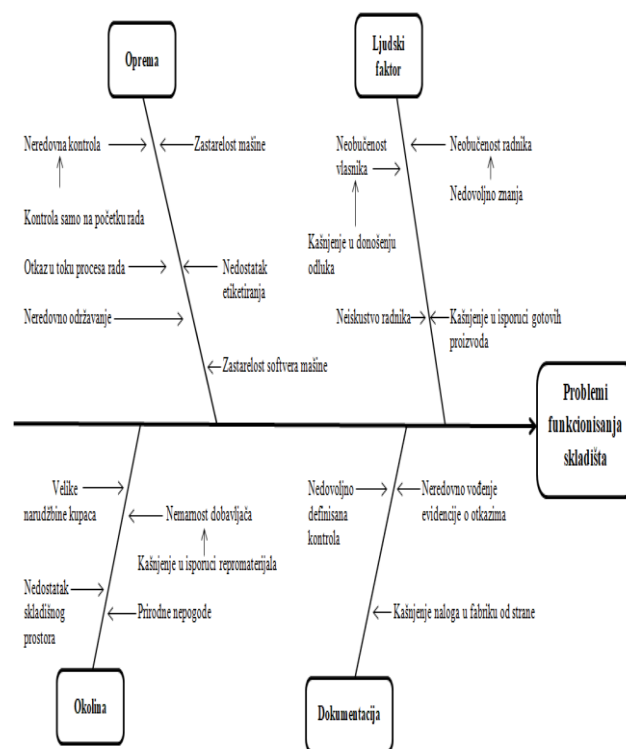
Oprema

Neredovna kontrola

Zastarelost mašine

Kontrola samo na početku rada

Otkaz u toku procesa rada

Nedostatak etiketiranja

Neredovno održavanje

Zastarelost softvera mašine

Ljudski faktor

Neobučenost vlasnika

Neobučenost radnika

Nedovoljno znanja

Kašnjenje u donošenju odluka

Neiskustvo radnika

Kašnjenje u isporuci gotovih proizvoda

Problemi funkcionisanja skladišta

Velike narudžbine kupaca

Nemarnost dobavljača

Kašnjenje u isporuci repromaterijala

Nedostatak skladišnog prostora

Prirodne nepogode

Okolina

Nedovoljno definisana kontrola

Neredovno vođenje evidencije o otkazima

Kašnjenje naloga u fabriku od strane

Dokumentacija